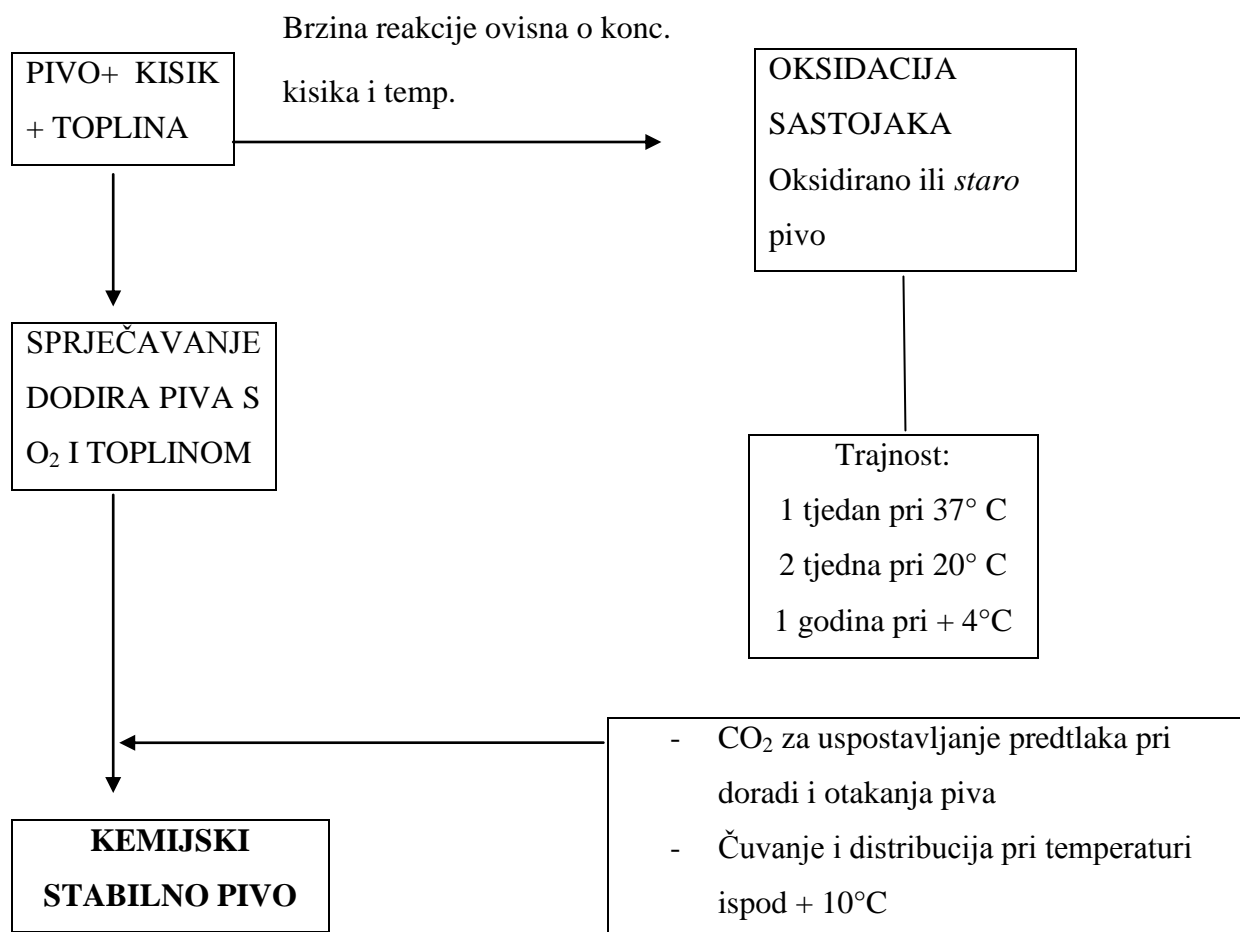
PIVO+ KISIK + TOPLINA

Brzina reakcije ovisna o konc. kisika i temp.

OKSIDACIJA SASTOJAKA Oksidirano ili staro pivo

SPRJEČAVANJE DODIRA PIVA S $O_2$ I TOPLINOM

Trajnost:
1 tjedan pri 37° C
2 tjedna pri 20° C
1 godina pri + 4°C

- $CO_2$ za uspostavljanje predtlaka pri doradi i otakanja piva
- Čuvanje i distribucija pri temperaturi ispod + 10°C

KEMIJSKI STABILNO PIVO